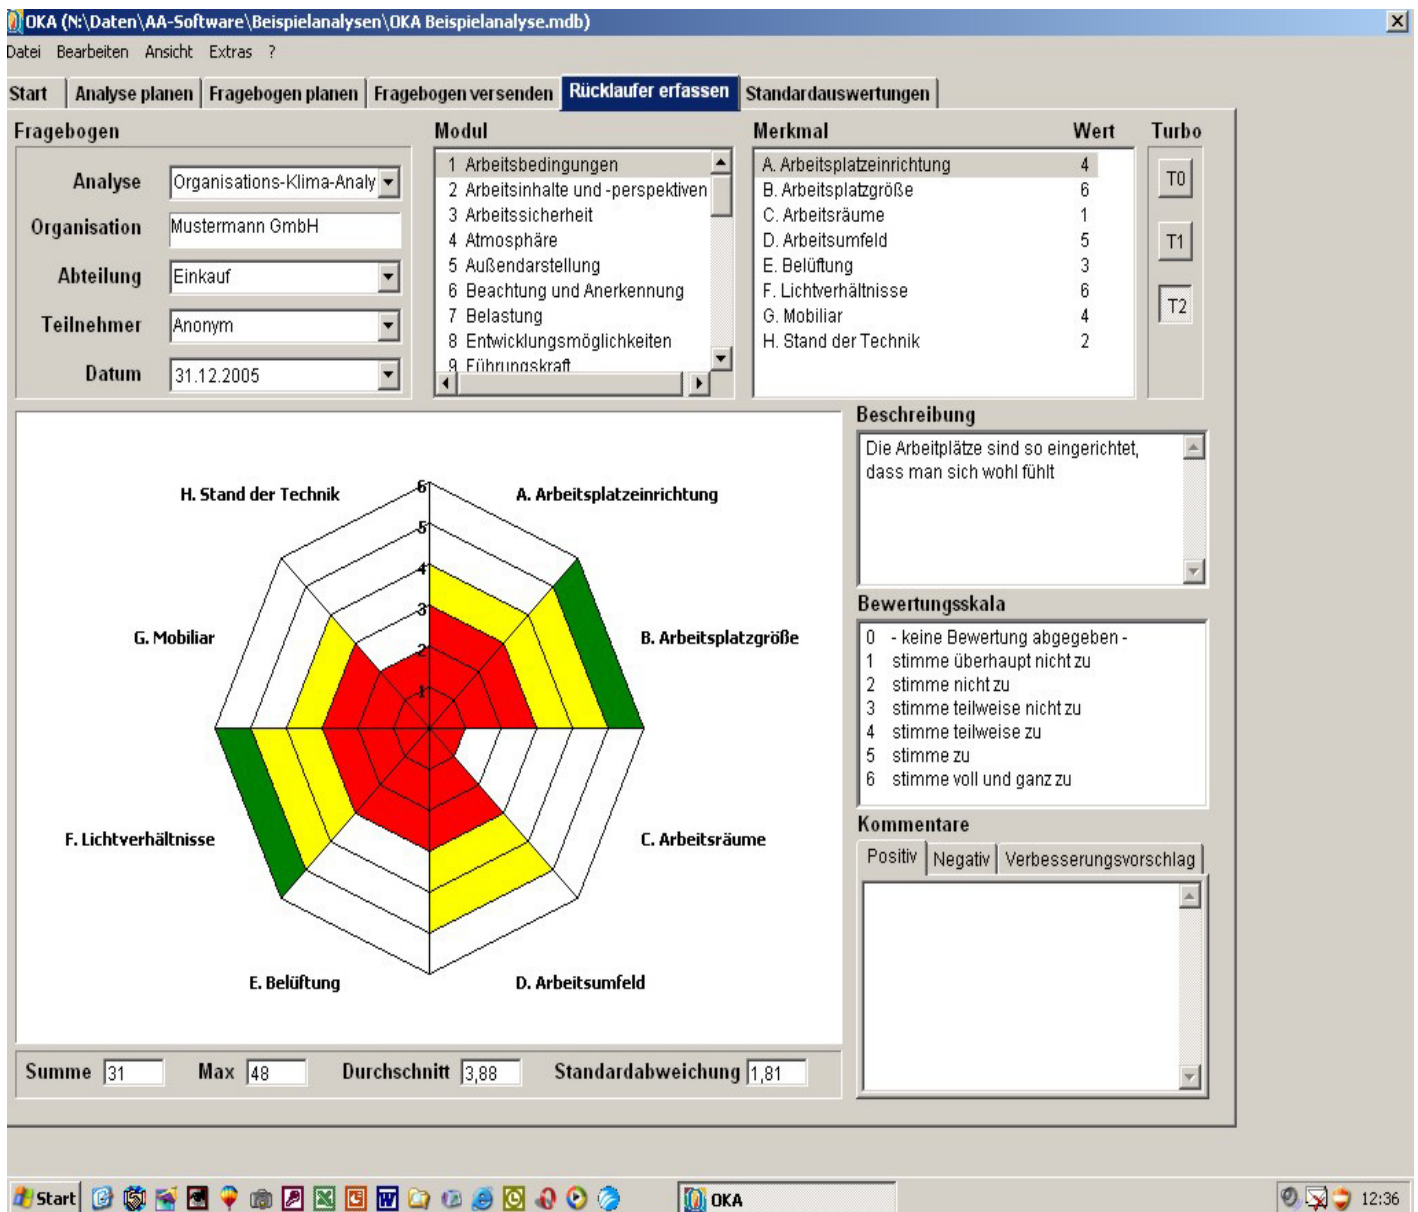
OKA (N:\Daten\AA-Software\Beispielanalysen\OKA Beispielanalyse.mdb)

Datei Bearbeiten Ansicht Extras ?

Start | Analyse planen | Fragebogen planen | Fragebogen versenden | Rücklaufer erfassen | Standardauswertungen

Fragebogen

Analyse Organisations-Klima-Analy

Organisation Mustermann GmbH

Abteilung Einkauf

Teilnehmer Anonym

Datum 31.12.2005

Modul

1 Arbeitsbedingungen
2 Arbeitsinhalte und -perspektiven
3 Arbeitssicherheit
4 Atmosphäre
5 Außendarstellung
6 Beachtung und Anerkennung
7 Belastung
8 Entwicklungsmöglichkeiten
9 Führungskraft

| Merkmal | Wert |
|---|---|
| A. Arbeitsplatzeinrichtung | 4 |
| B. Arbeitsplatzgröße | 6 |
| C. Arbeitsräume | 1 |
| D. Arbeitsumfeld | 5 |
| E. Belüftung | 3 |
| F. Lichtverhältnisse | 6 |
| G. Mobiliar | 4 |
| H. Stand der Technik | 2 |

Turbo

T0

T1

T2

H. Stand der Technik
A. Arbeitsplatzeinrichtung
G. Mobiliar
B. Arbeitsplatzgröße
F. Lichtverhältnisse
C. Arbeitsräume
E. Belüftung
D. Arbeitsumfeld
6 5 4 3 2 1

Beschreibung

Die Arbeitplätze sind so eingerichtet, dass man sich wohl fühlt

Bewertungsskala

0 - keine Bewertung abgegeben -
1 stimme überhaupt nicht zu
2 stimme nicht zu
3 stimme teilweise nicht zu
4 stimme teilweise zu
5 stimme zu
6 stimme voll und ganz zu

Kommentare

Positiv | Negativ | Verbesserungsvorschlag

Summe 31 Max 48 Durchschnitt 3,88 Standardabweichung 1,81

Start OKA 12:36